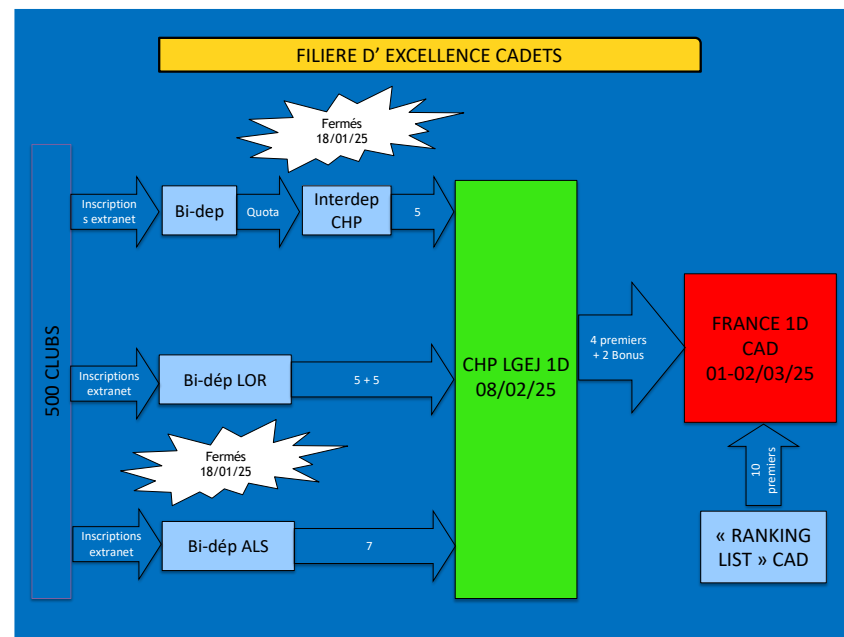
FILIERE D' EXCELLENCE CADETS

Fermés 18/01/25

500 CLUBS

Inscriptions extranet

Bi-dep

Quota

Interdep CHP

5

Inscriptions extranet

Bi-dép LOR

5 + 5

Fermés 18/01/25

Inscriptions extranet

Bi-dép ALS

7

CHP LGEJ 1D 08/02/25

4 premiers + 2 Bonus

FRANCE 1D CAD 01-02/03/25

10 premiers

« RANKING LIST » CAD